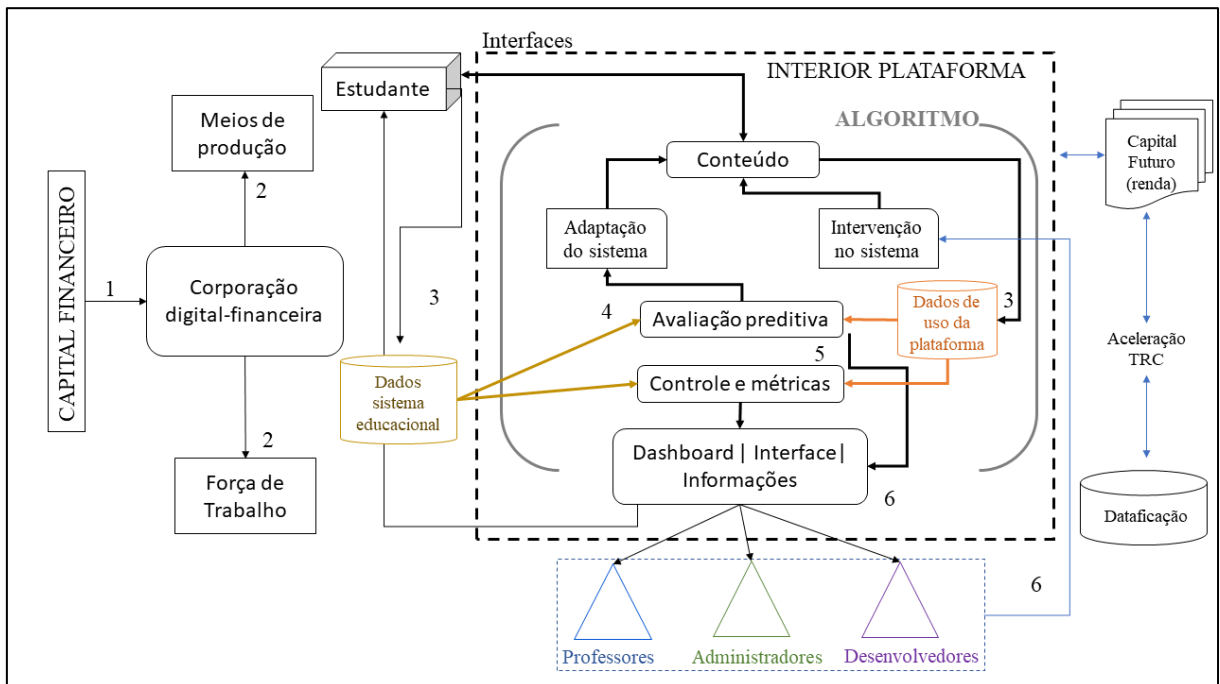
CAPITAL FINANCEIRO

1

Meios de produção

2

Corporação digital-financeira

2

Força de Trabalho

Estudante

Interfaces

INTERIOR PLATAFORMA

ALGORITMO

Conteúdo

Adaptação do sistema

Intervenção no sistema

3

Avaliação preditiva

4

Dados de uso da plataforma

3

5

Controle e métricas

Dados sistema educacional

Dashboard | Interface| Informações

6

Professores

Administradores

Desenvolvedores

6

Capital Futuro (renda)

Aceleração TRC

Dataficação